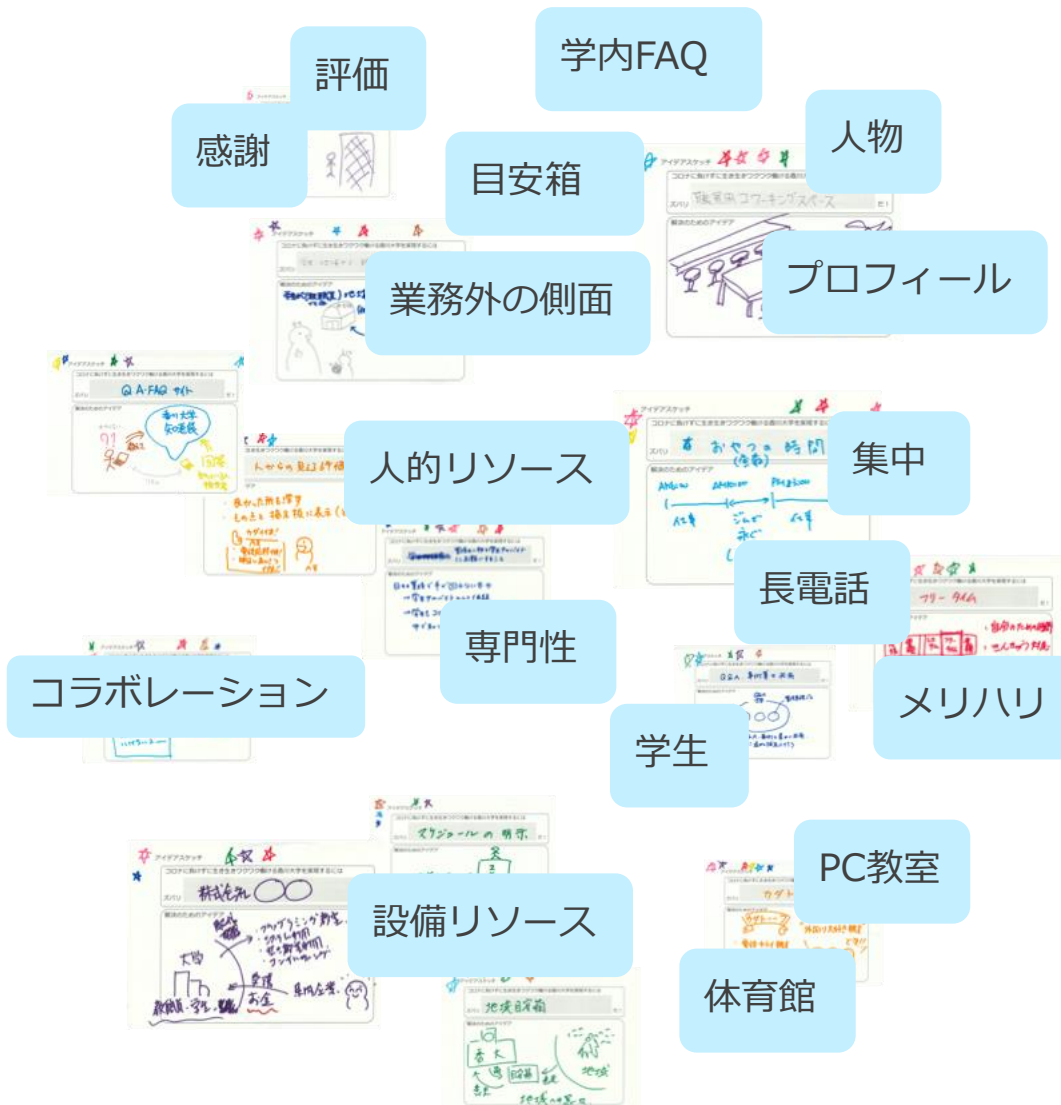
評価

学内FAQ

感謝

目安箱

人物

業務外の側面

プロフィール

アイデアスケッチ

コロナに負けずに生きるワクワク働ける香川大学を実現するには

ズバリ　職員用コワーキングスペース

解決のためのアイデア

Q A-FAQ サイト

香川大学 知恵袋

人的リソース

集中

おやつの時間

長電話

フリータイム

専門性

コラボレーション

メリハリ

学生

Q&A

マイジョールの 明示

PC教室

株式会社○○

設備リソース

体育館

地域目安箱

地域